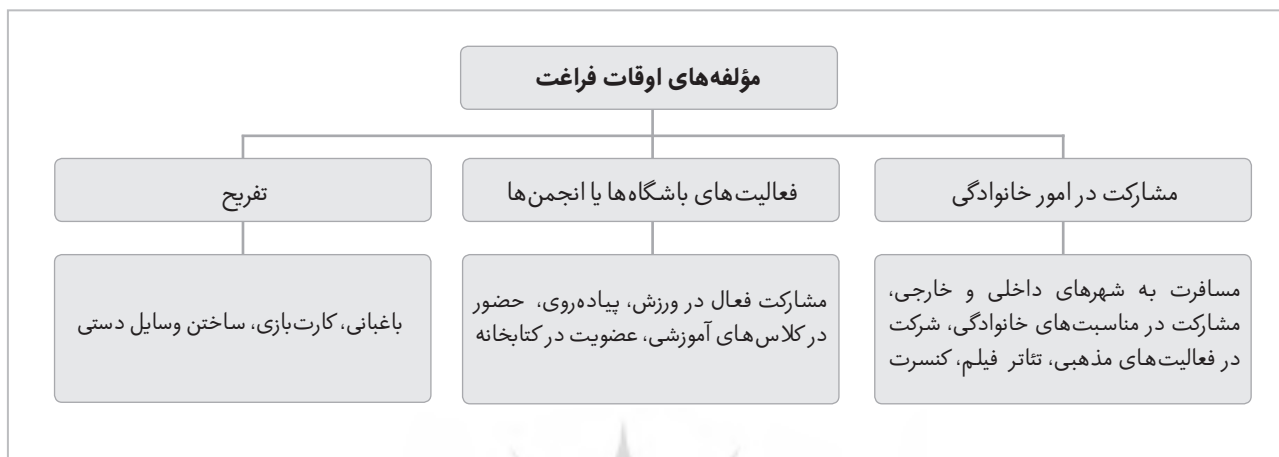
مؤلفه‌های اوقات فراغت

مشارکت در امور خانوادگی

فعالیت‌های باشگاه‌ها یا انجمن‌ها

تفریح

مسافرت به شهرهای داخلی و خارجی، مشارکت در مناسبت‌های خانوادگی، شرکت در فعالیت‌های مذهبی، تئاتر فیلم، کنسرت

مشارکت فعال در ورزش، پیاده‌روی، حضور در کلاس‌های آموزشی، عضویت در کتابخانه

باغبانی، کارت‌بازی، ساختن وسایل دستی